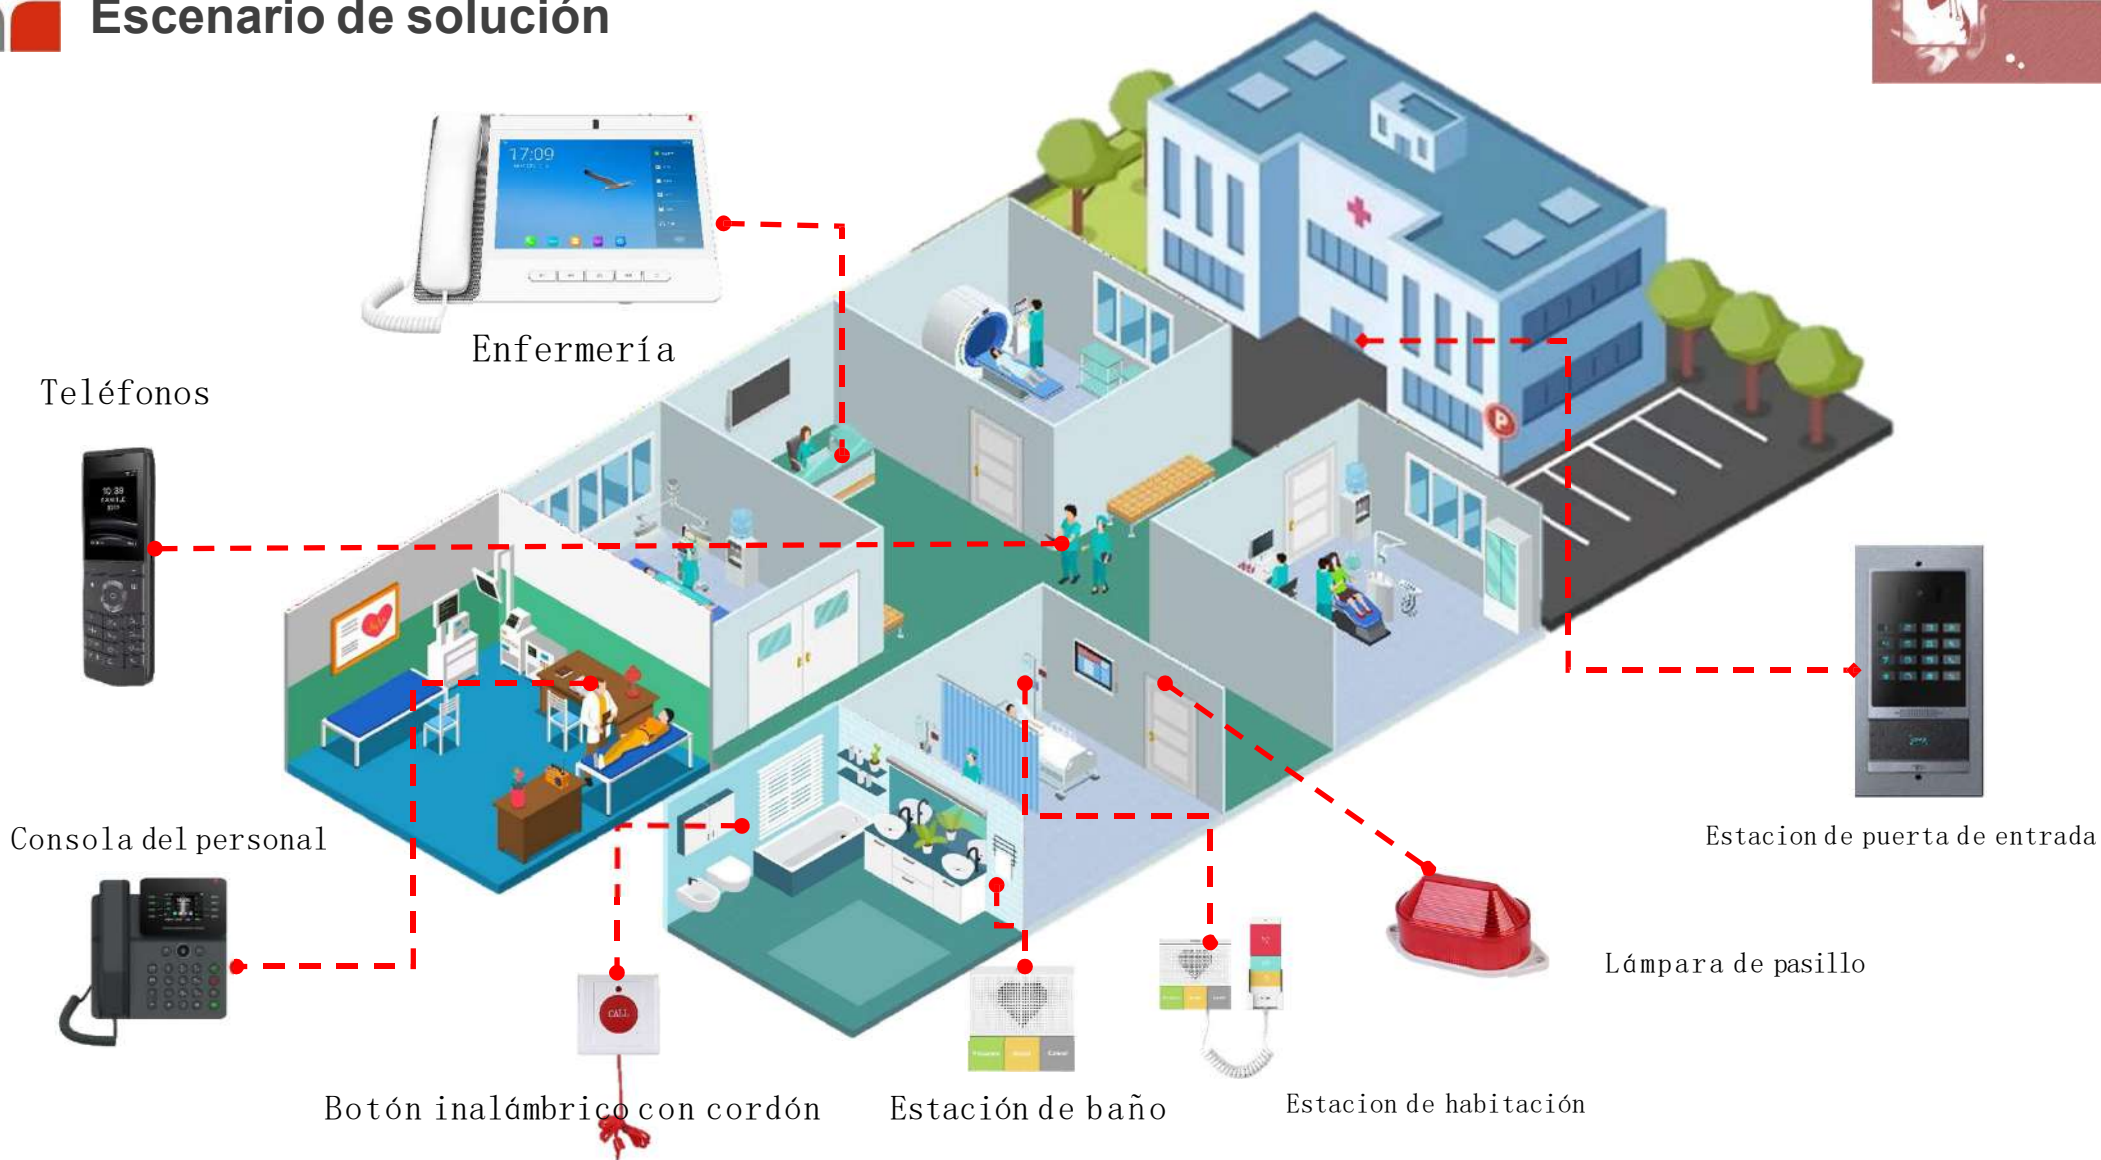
Escenario de solución

17:09

Enfermería

Teléfonos

10:38

Consola del personal

CALL

Botón inalámbrico con cordón

Estación de baño

Estacion de habitación

Lámpara de pasillo

Estacion de puerta de entrada